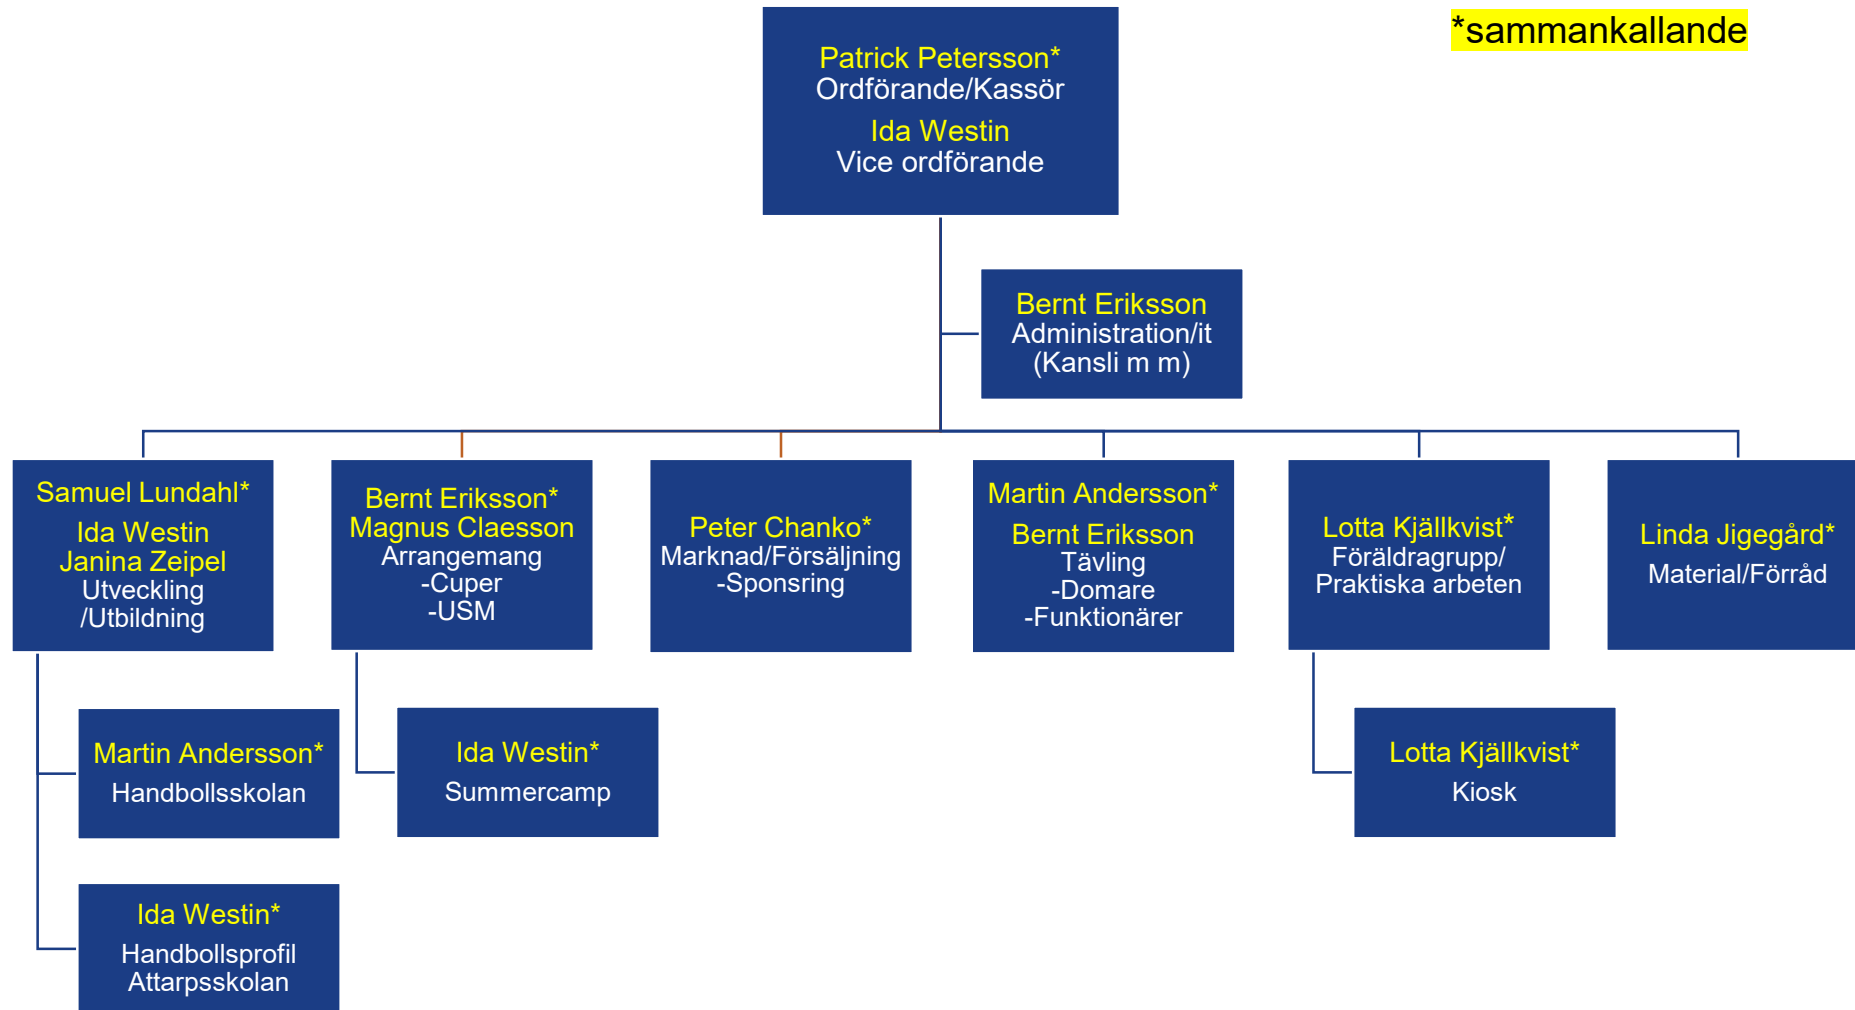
*sammankallande

Patrick Petersson*
Ordförande/Kassör
Ida Westin
Vice ordförande

Bernt Eriksson
Administration/it
(Kansli m m)

Samuel Lundahl*
Ida Westin
Janina Zeipel
Utveckling
/Utbildning

Bernt Eriksson*
Magnus Claesson
Arrangemang
-Cuper
-USM

Peter Chanko*
Marknad/Försäljning
-Sponsring

Martin Andersson*
Bernt Eriksson
Tävling
-Domare
-Funktionärer

Lotta Kjällkvist*
Föräldragrupp/
Praktiska arbeten

Linda Jigegård*
Material/Förråd

Martin Andersson*
Handbollsskolan

Ida Westin*
Summercamp

Lotta Kjällkvist*
Kiosk

Ida Westin*
Handbollsprofil
Attarpsskolan